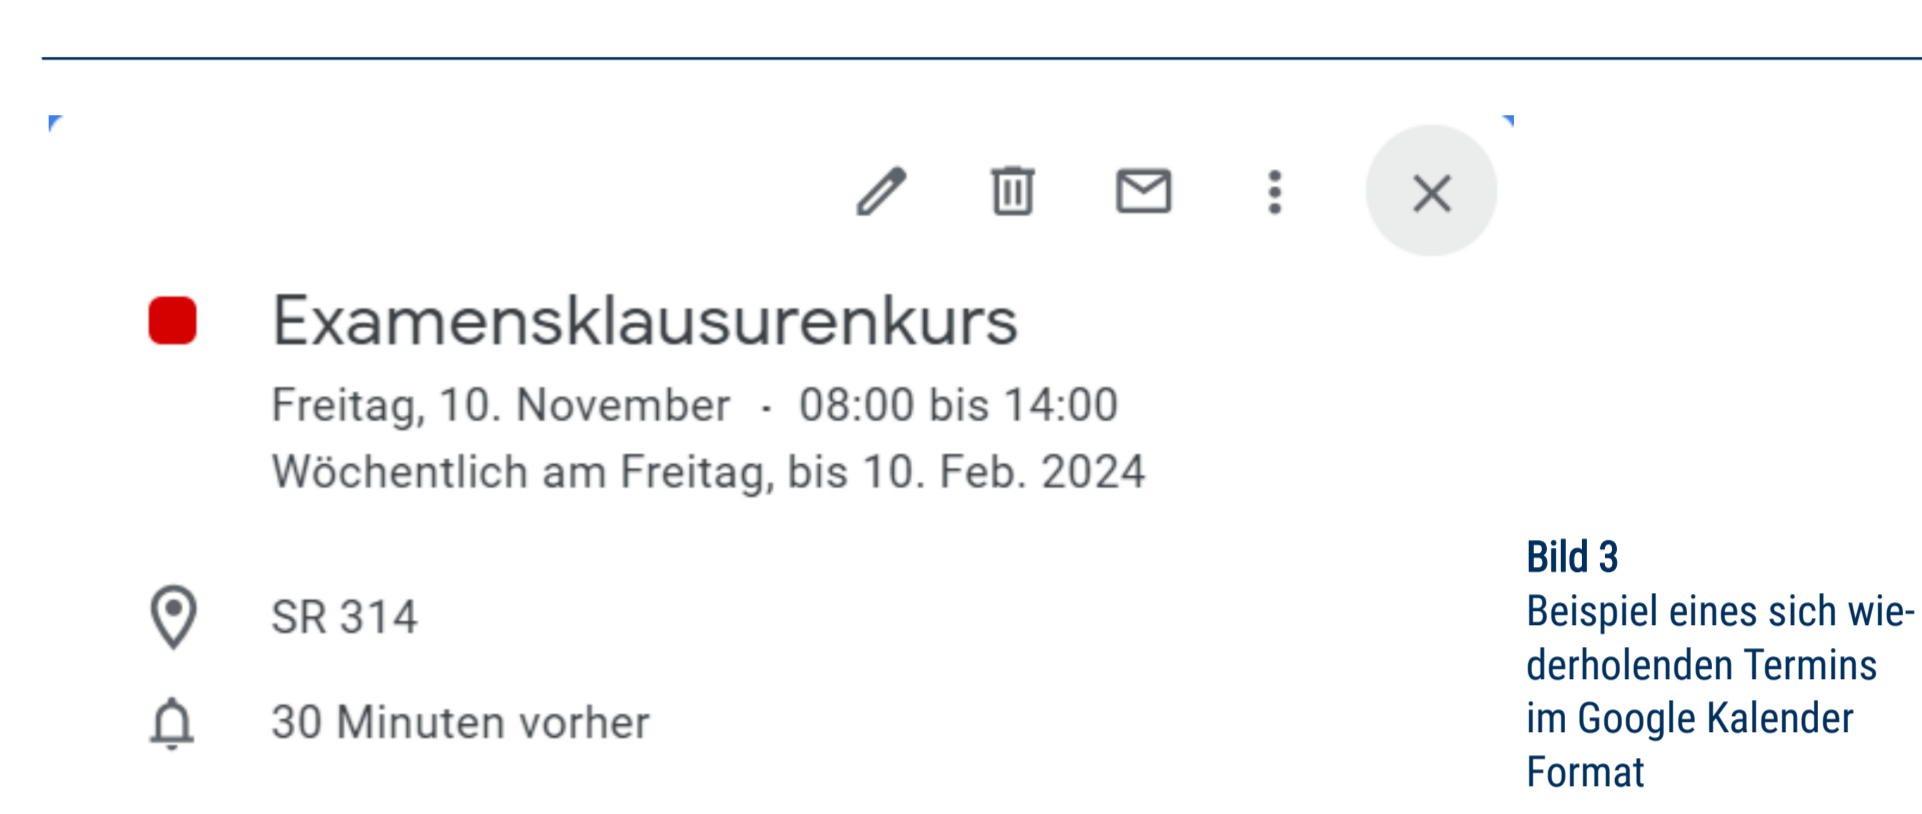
Examensklausurenkurs

Freitag, 10. November · 08:00 bis 14:00
Wöchentlich am Freitag, bis 10. Feb. 2024

SR 314

30 Minuten vorher

**Bild 3**
Beispiel eines sich wiederholenden Termins im Google Kalender Format